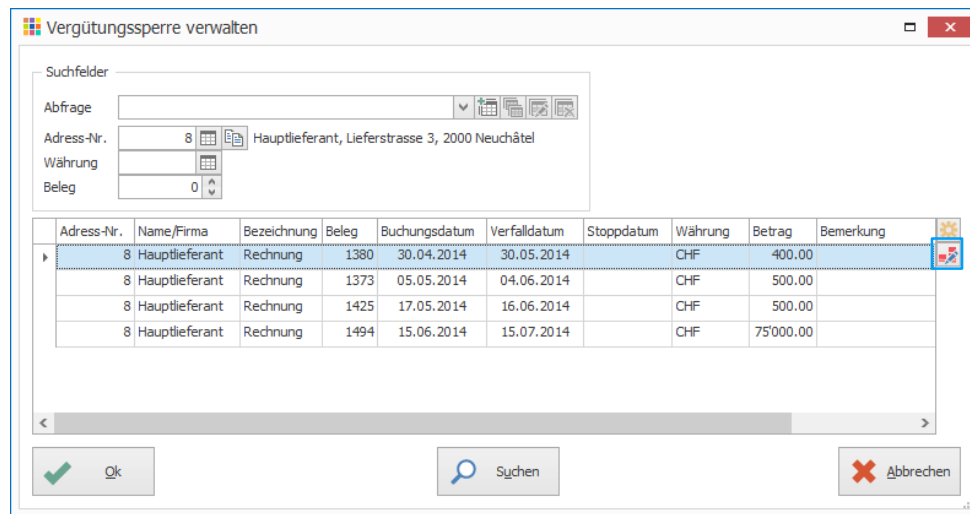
Vergütungssperre verwalten

Suchfelder

Abfrage

Adress-Nr. 8 Hauptlieferant, Lieferstrasse 3, 2000 Neuchâtel

Währung

Beleg 0

| Adress-Nr. | Name/Firma | Bezeichnung | Beleg | Buchungsdatum | Verfalldatum | Stoppdatum | Währung | Betrag | Bemerkung |
|---|---|---|---|---|---|---|---|---|---|
| 8 | Hauptlieferant | Rechnung | 1380 | 30.04.2014 | 30.05.2014 | | CHF | 400.00 | |
| 8 | Hauptlieferant | Rechnung | 1373 | 05.05.2014 | 04.06.2014 | | CHF | 500.00 | |
| 8 | Hauptlieferant | Rechnung | 1425 | 17.05.2014 | 16.06.2014 | | CHF | 500.00 | |
| 8 | Hauptlieferant | Rechnung | 1494 | 15.06.2014 | 15.07.2014 | | CHF | 75'000.00 | |

Ok

Suchen

Abbrechen